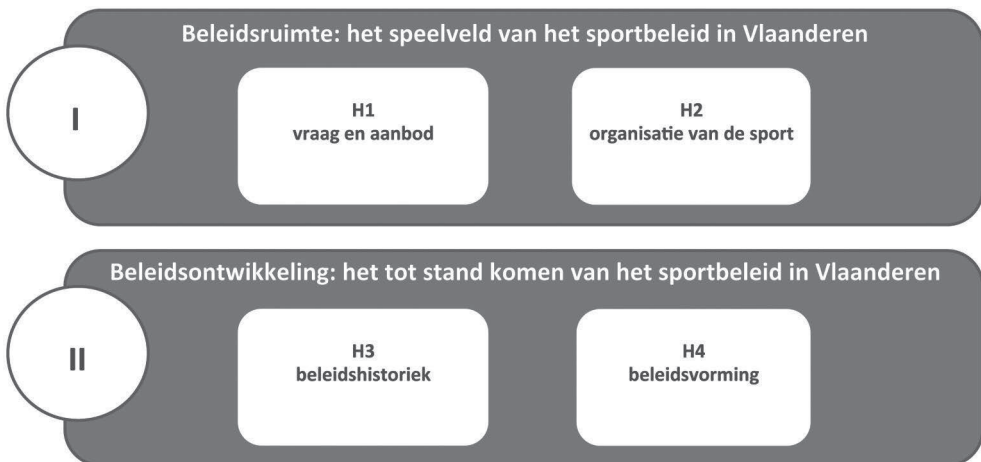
Beleidsruimte: het speelveld van het sportbeleid in Vlaanderen

I

H1
vraag en aanbod

H2
organisatie van de sport

Beleidsontwikkeling: het tot stand komen van het sportbeleid in Vlaanderen

II

H3
beleidshistoriek

H4
beleidsvorming